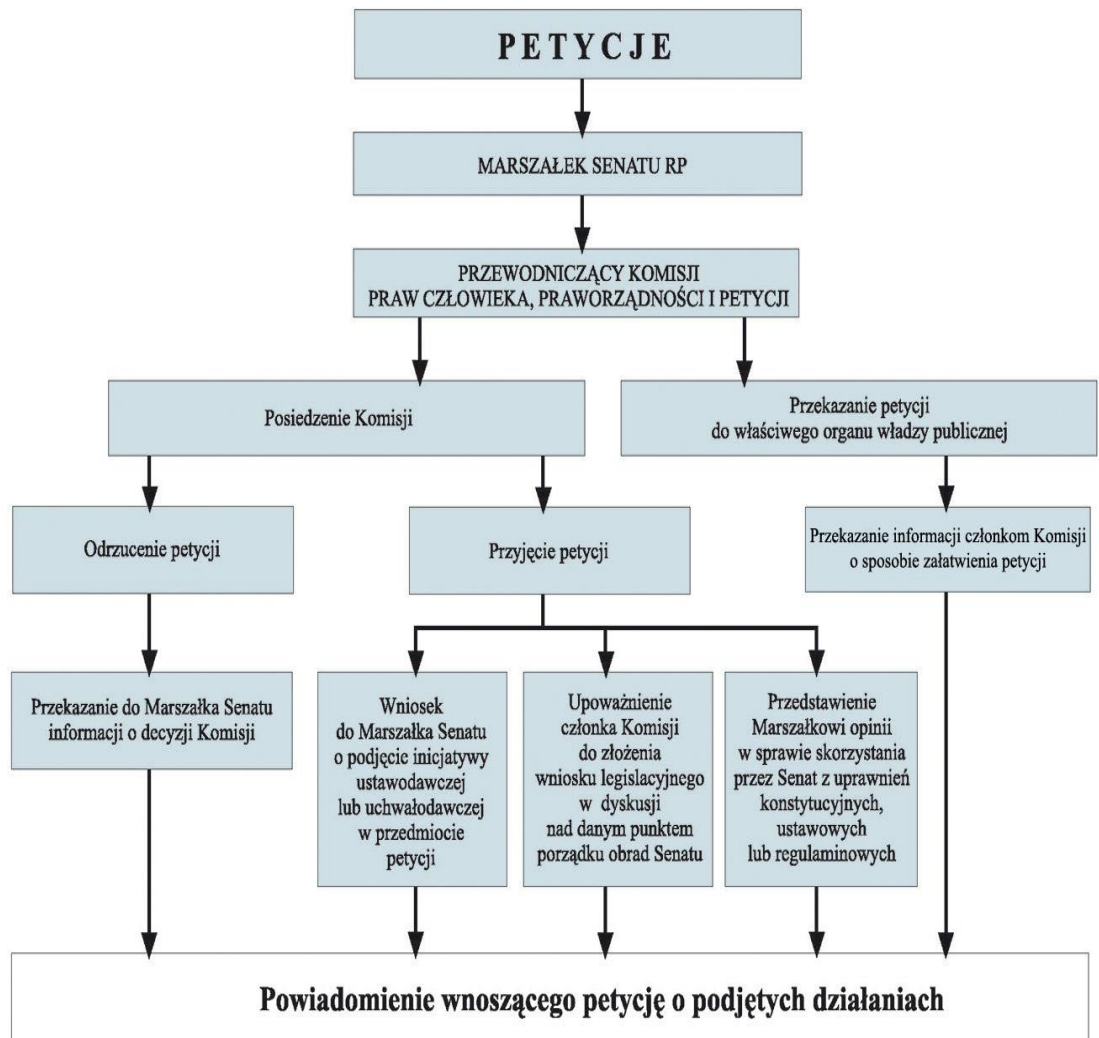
PETYCJE

MARSZAŁEK SENATU RP

PRZEWODNICZĄCY KOMISJI PRAW CZŁOWIEKA, PRAWORZĄDNOŚCI I PETYCJI

Posiedzenie Komisji

Przekazanie petycji do właściwego organu władzy publicznej

Odrzucenie petycji

Przyjęcie petycji

Przekazanie informacji członkom Komisji o sposobie załatwienia petycji

Przekazanie do Marszałka Senatu informacji o decyzji Komisji

Wniosek do Marszałka Senatu o podjęcie inicjatywy ustawodawczej lub uchwałodawczej w przedmiocie petycji

Upoważnienie członka Komisji do złożenia wniosku legislacyjnego w dyskusji nad danym punktem porządku obrad Senatu

Przedstawienie Marszałkowi opinii w sprawie skorzystania przez Senat z uprawnień konstytucyjnych, ustawowych lub regulaminowych

Powiadomienie wnoszącego petycję o podjętych działaniach